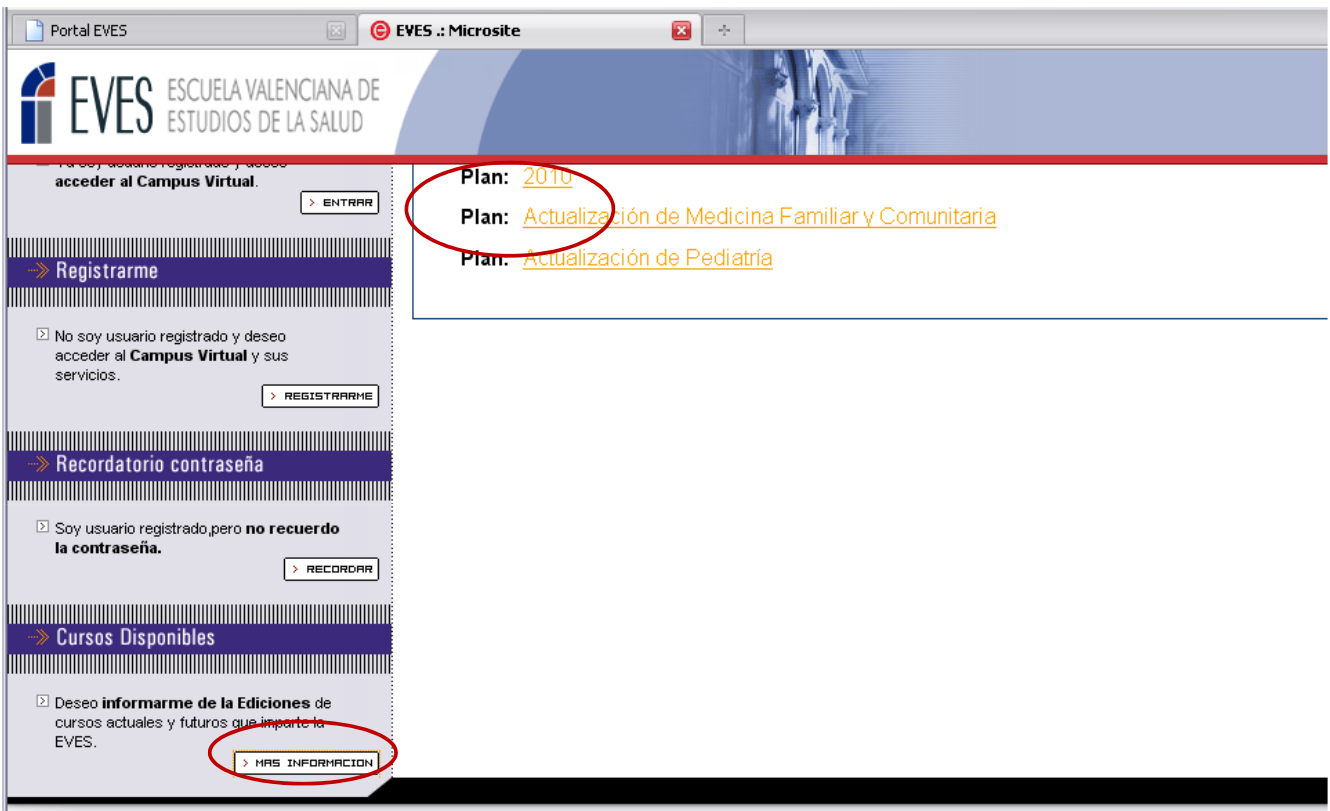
Portal EVES

EVES .: Microsite

EVES ESCUELA VALENCIANA DE ESTUDIOS DE LA SALUD

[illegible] acceder al Campus Virtual.

> ENTRAR

Registrarme

No soy usuario registrado y deseo acceder al Campus Virtual y sus servicios.

> REGISTRARME

Recordatorio contraseña

Soy usuario registrado,pero no recuerdo la contraseña.

> RECORDAR

Cursos Disponibles

Deseo informarme de la Ediciones de cursos actuales y futuros que imparte la EVES.

> MAS INFORMACION

Plan: 2010

Plan: Actualización de Medicina Familiar y Comunitaria

Plan: Actualización de Pediatría